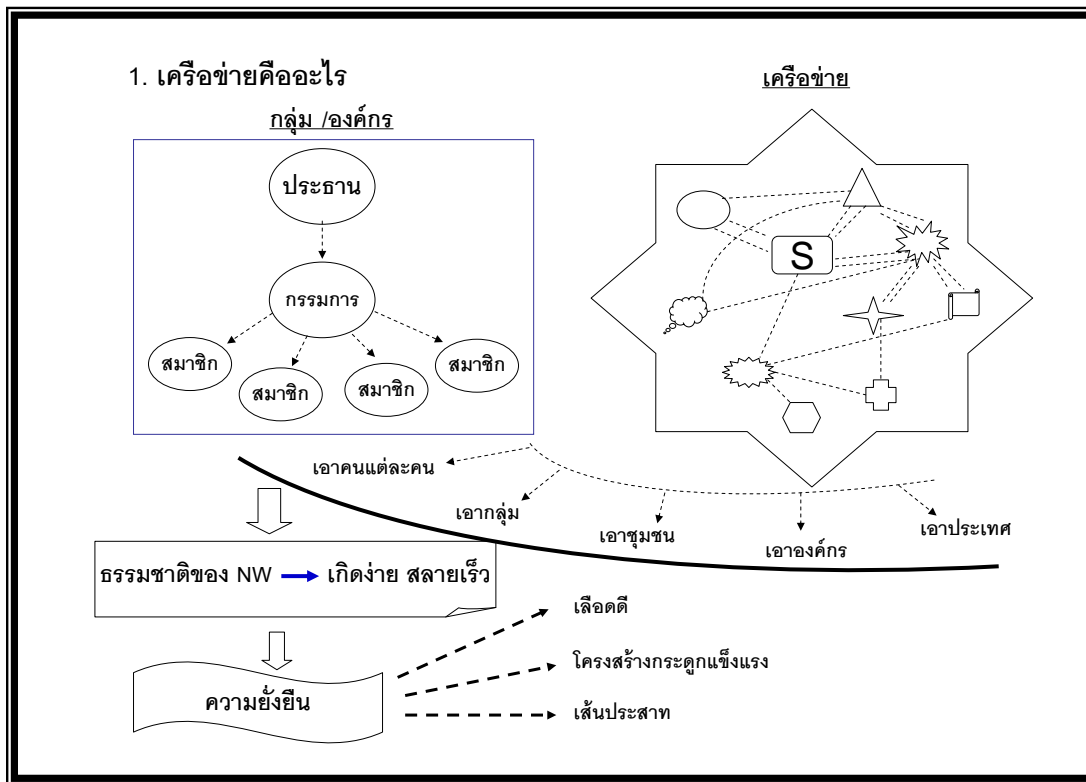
1. เครือข่ายคืออะไร

กลุ่ม /องค์กร

ประธาน

กรรมการ

สมาชิก

สมาชิก

สมาชิก

สมาชิก

เครือข่าย

S

เอาคนแต่ละคน

เอากลุ่ม

เอาชุมชน

เอาองค์กร

เอาประเทศ

ธรรมชาติของ NW → เกิดง่าย สลายเร็ว

ความยั่งยืน

เลือดดี

โครงสร้างกระดูกแข็งแรง

เส้นประสาท